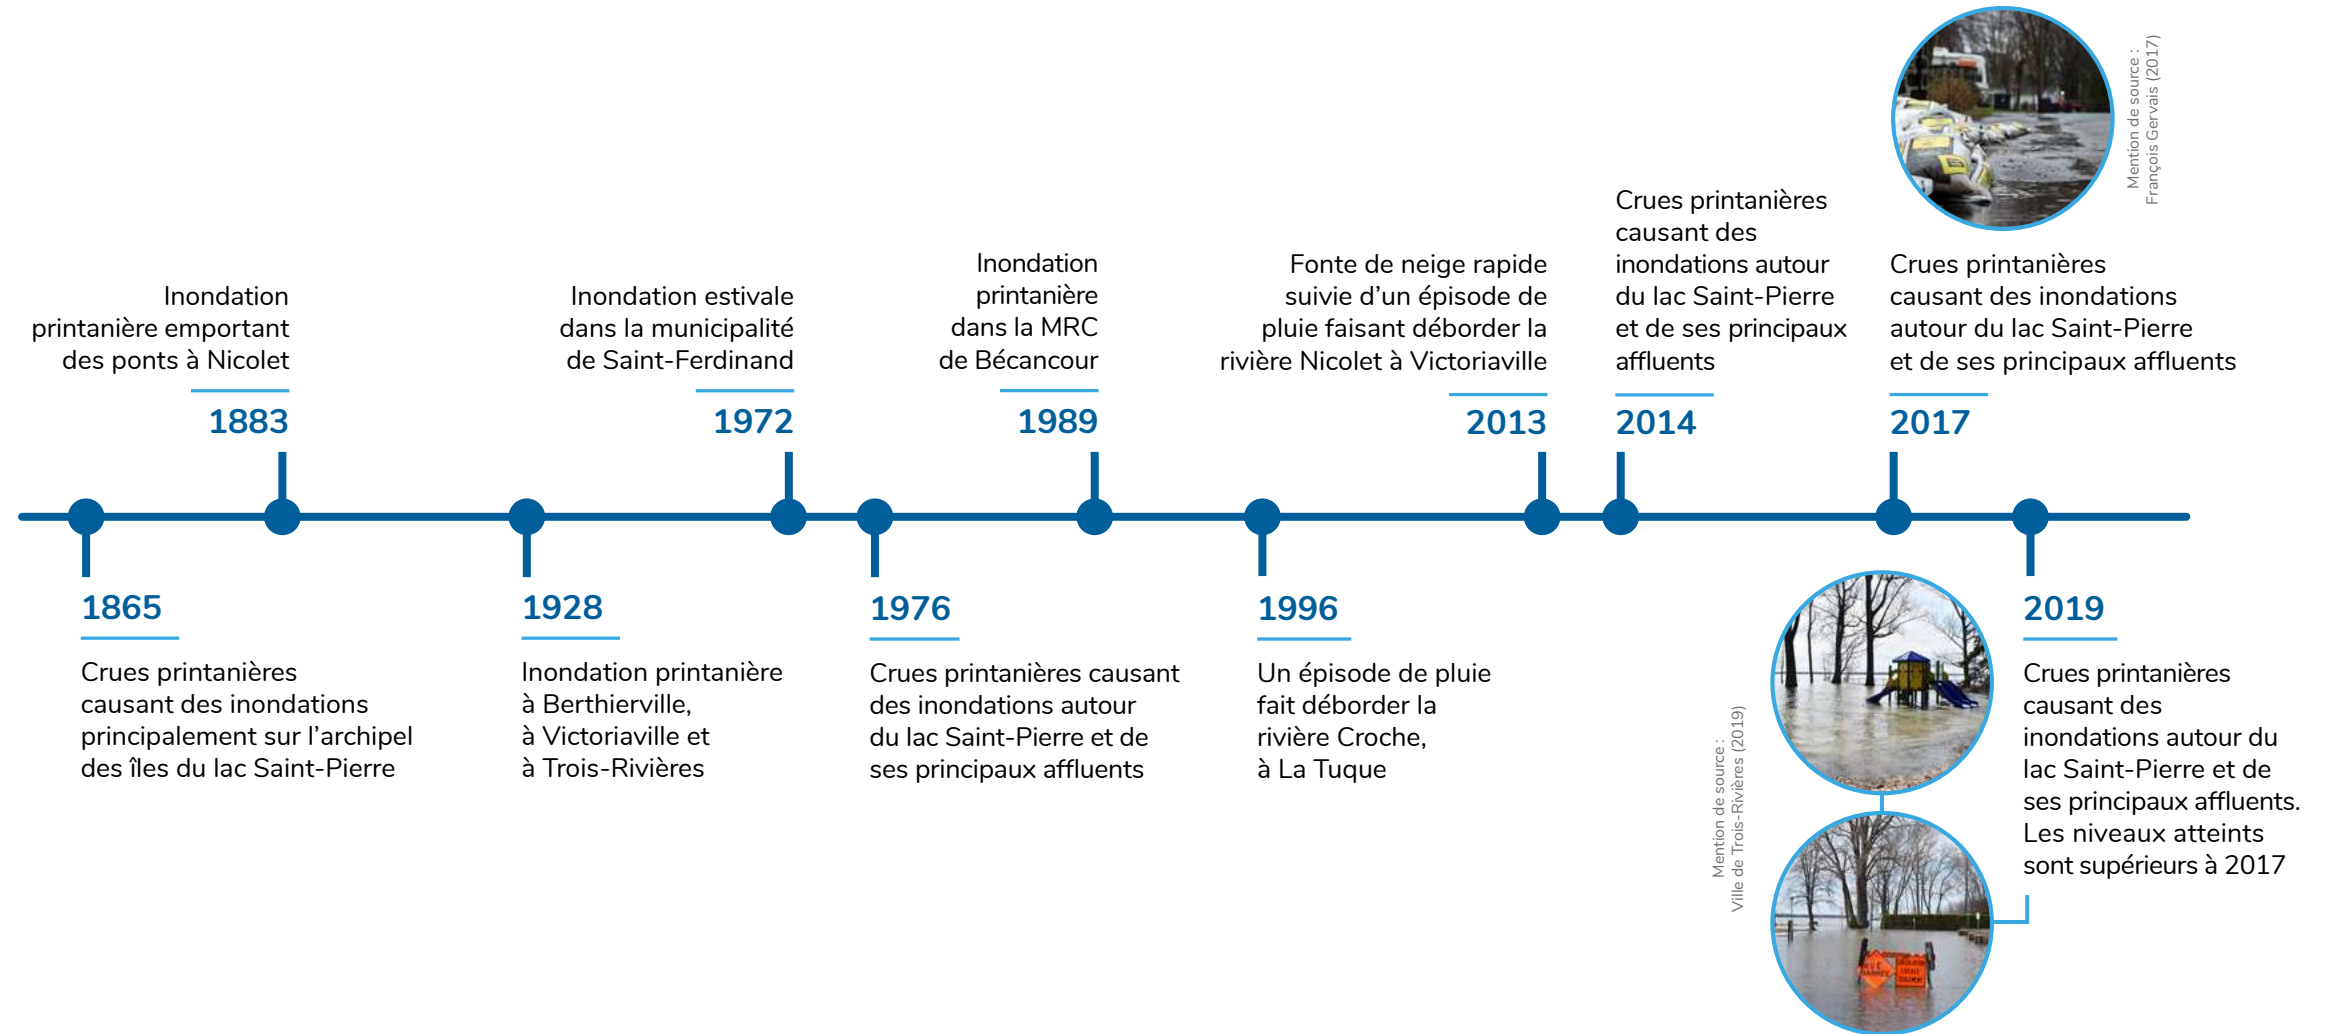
1865

Crues printanières causant des inondations principalement sur l'archipel des îles du lac Saint-Pierre

Inondation printanière emportant des ponts à Nicolet

1883

1928

Inondation printanière à Berthierville, à Victoriaville et à Trois-Rivières

Inondation estivale dans la municipalité de Saint-Ferdinand

1972

1976

Crues printanières causant des inondations autour du lac Saint-Pierre et de ses principaux affluents

Inondation printanière dans la MRC de Bécancour

1989

1996

Un épisode de pluie fait déborder la rivière Croche, à La Tuque

Fonte de neige rapide suivie d'un épisode de pluie faisant déborder la rivière Nicolet à Victoriaville

2013

Crues printanières causant des inondations autour du lac Saint-Pierre et de ses principaux affluents

2014

Mention de source : François Gervais (2017)

Crues printanières causant des inondations autour du lac Saint-Pierre et de ses principaux affluents

2017

Mention de source : Ville de Trois-Rivières (2019)

2019

Crues printanières causant des inondations autour du lac Saint-Pierre et de ses principaux affluents. Les niveaux atteints sont supérieurs à 2017